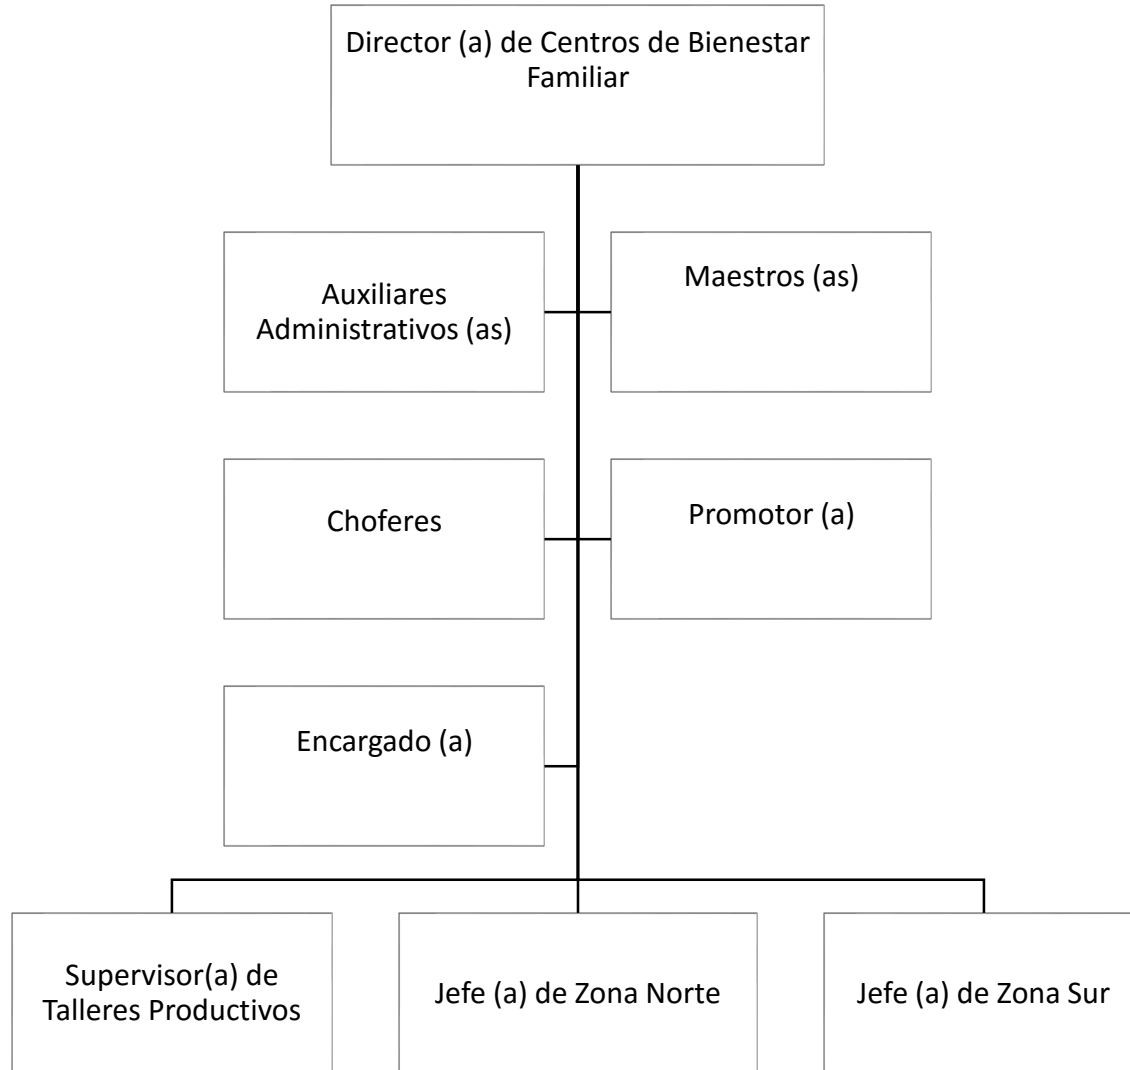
Director (a) de Centros de Bienestar Familiar

Auxiliares Administrativos (as)

Maestros (as)

Choferes

Promotor (a)

Encargado (a)

Supervisor(a) de Talleres Productivos

Jefe (a) de Zona Norte

Jefe (a) de Zona Sur